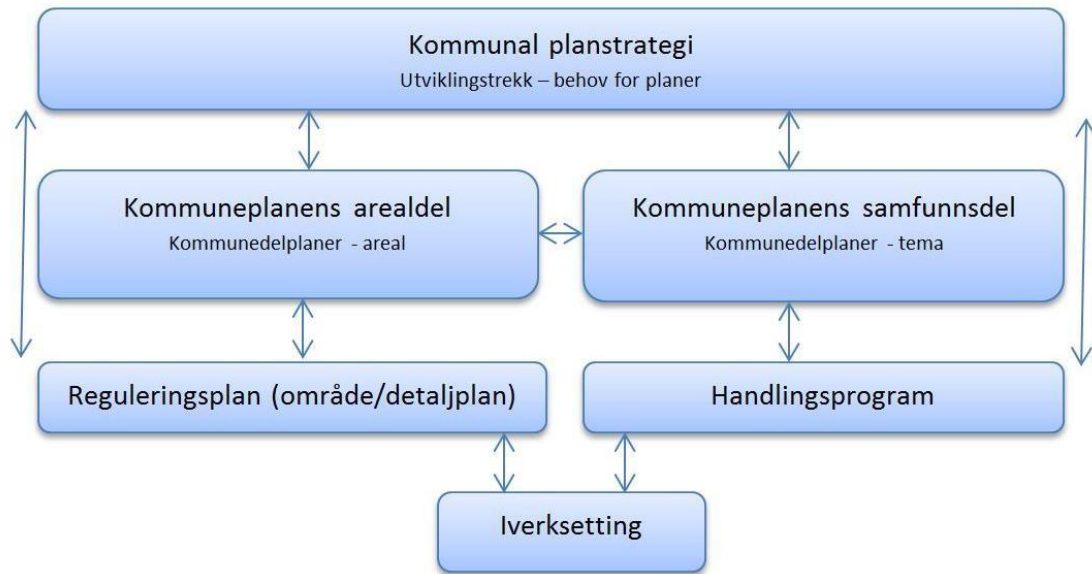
Kommunal planstrategi
Utviklingstrekk – behov for planer

Kommuneplanens arealdel
Kommunedelplaner - areal

Kommuneplanens samfunnsdel
Kommunedelplaner - tema

Reguleringsplan (område/detaljplan)

Handlingsprogram

Iverksetting